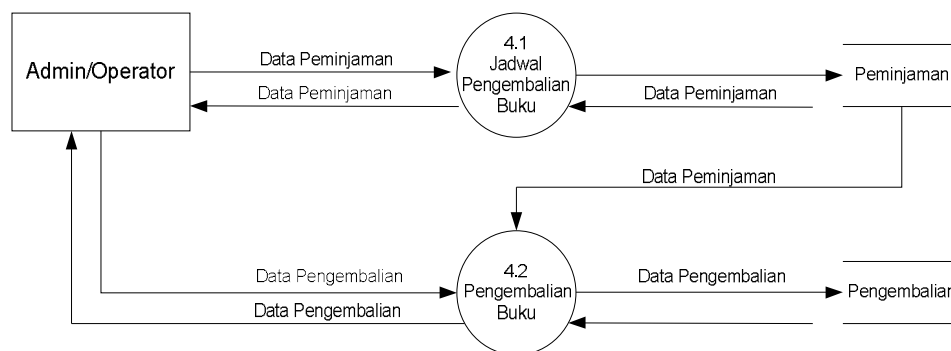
Admin/Operator

Data Peminjaman

Data Peminjaman

4.1
Jadwal
Pengembalian
Buku

Data Peminjaman

Peminjaman

Data Peminjaman

Data Pengembalian

Data Pengembalian

4.2
Pengembalian
Buku

Data Pengembalian

Pengembalian